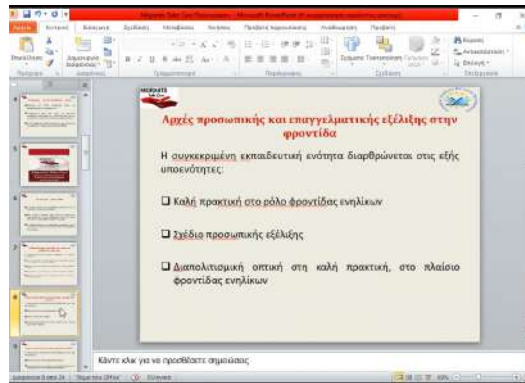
MIGRANTS

Αρχές προσωπικής και επαγγελματικής εξέλιξης στην φροντίδα

Η συγκεκριμένη εκπαιδευτική ενότητα διαρθρώνεται στις εξής υποενότητες:

❑ Καλή πρακτική στο ρόλο φροντίδας ενηλίκων

❑ Σχέδιο προσωπικής εξέλιξης

❑ Διαπολιτισμική οπτική στη καλή πρακτική, στο πλαίσιο φροντίδας ενηλίκων

Κάντε κλικ για να προσθέσετε σημειώσεις

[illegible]